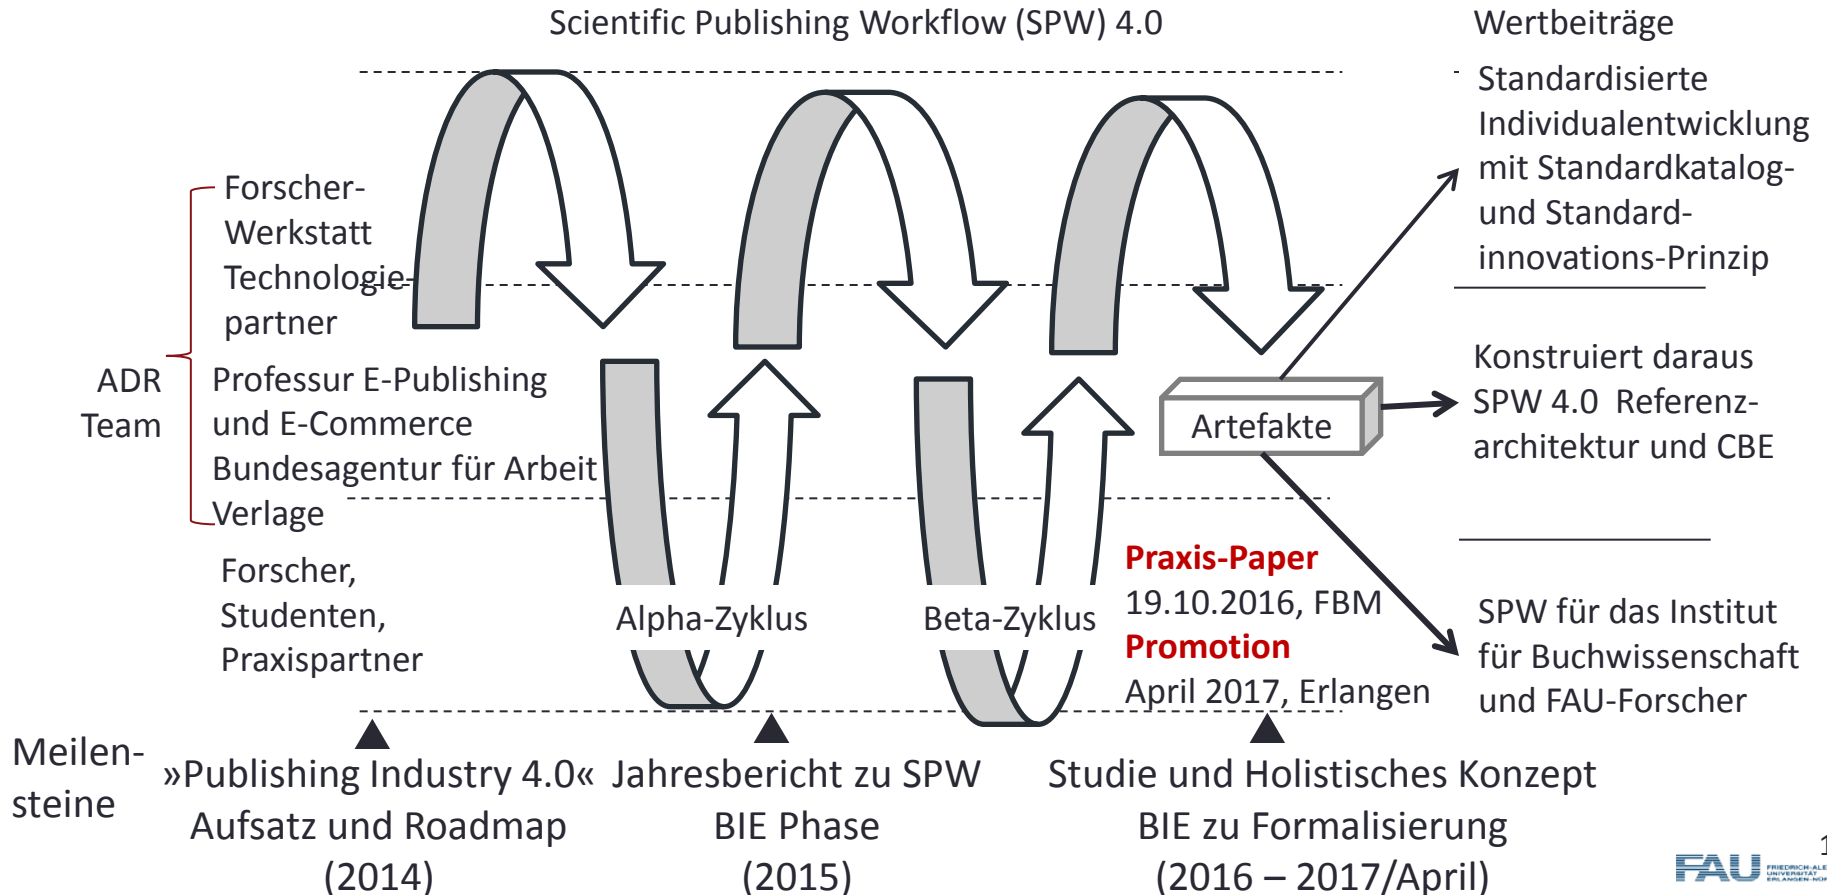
Scientific Publishing Workflow (SPW) 4.0

Wertbeiträge

Standardisierte Individualentwicklung mit Standardkatalog- und Standard-innovations-Prinzip

Forscher-Werkstatt Technologie-partner

ADR Team

Professur E-Publishing und E-Commerce
Bundesagentur für Arbeit
Verlage

Forscher, Studenten, Praxispartner

Artefakte

Konstruiert daraus SPW 4.0 Referenz-architektur und CBE

Alpha-Zyklus

Beta-Zyklus

Praxis-Paper
19.10.2016, FBM
Promotion
April 2017, Erlangen

SPW für das Institut für Buchwissenschaft und FAU-Forscher

Meilen-steine

»Publishing Industry 4.0« Aufsatz und Roadmap (2014)

Jahresbericht zu SPW BIE Phase (2015)

Studie und Holistisches Konzept BIE zu Formalisierung (2016 – 2017/April)

FAU